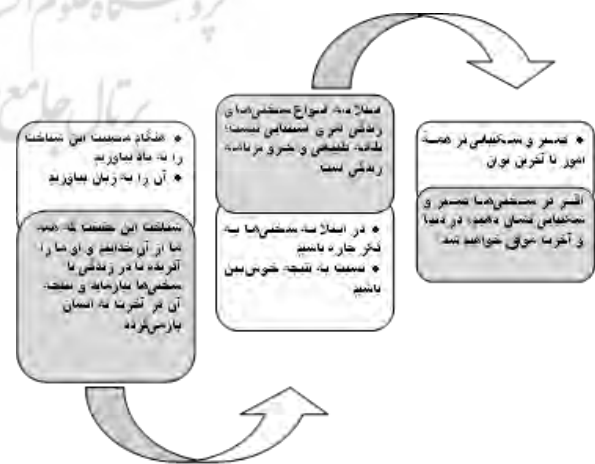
• هنگام مصیبت این شناخت را به یاد بیاوریم
• آن را به زبان بیاوریم

شناخت این حقیقت که همه ما از آن خداییم و او ما را آفریده، ما در زندگی با سختی‌ها مواجه‌ایم و نتیجه آن در آخرت به انسان بازمی‌گردد

اصلاً، انواع سختی‌ها زندگی امری همیشگی نیست؛ بلکه طبیعی و جزو لوازم زندگی است

• در ابتلاء سختی‌ها به فکر جاره باشیم
• نسبت به نتیجه خوش‌بین باشیم

• تسمر و شکیبایی در همه امور تا آخرین توان

اگر در سختی‌ها تسمر و شکیبایی نشان دهیم، در دنیا و آخرت موفق خواهیم شد